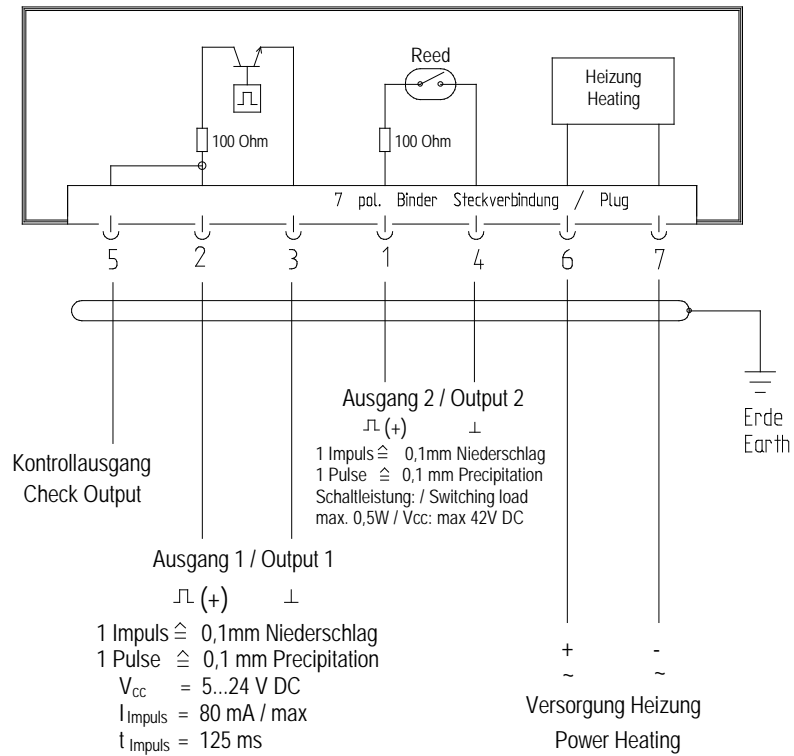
Reed

Heizung
Heating

100 Ohm

100 Ohm

7 pol. Binder Steckverbindung / Plug

5 2 3 1 4 6 7

Erde
Earth

Ausgang 2 / Output 2

$\sqcap$ (+) $\perp$

1 Impuls $\widehat{=}$ 0,1mm Niederschlag
1 Pulse $\widehat{=}$ 0,1 mm Precipitation
Schaltleistung: / Switching load
max. 0,5W / Vcc: max 42V DC

Kontrollausgang
Check Output

Ausgang 1 / Output 1

$\sqcap$ (+) $\perp$

1 Impuls $\widehat{=}$ 0,1mm Niederschlag
1 Pulse $\widehat{=}$ 0,1 mm Precipitation
$V_{cc}$ = 5...24 V DC
$I_{Impuls}$ = 80 mA / max
$t_{Impuls}$ = 125 ms

+ -
~ ~

Versorgung Heizung
Power Heating